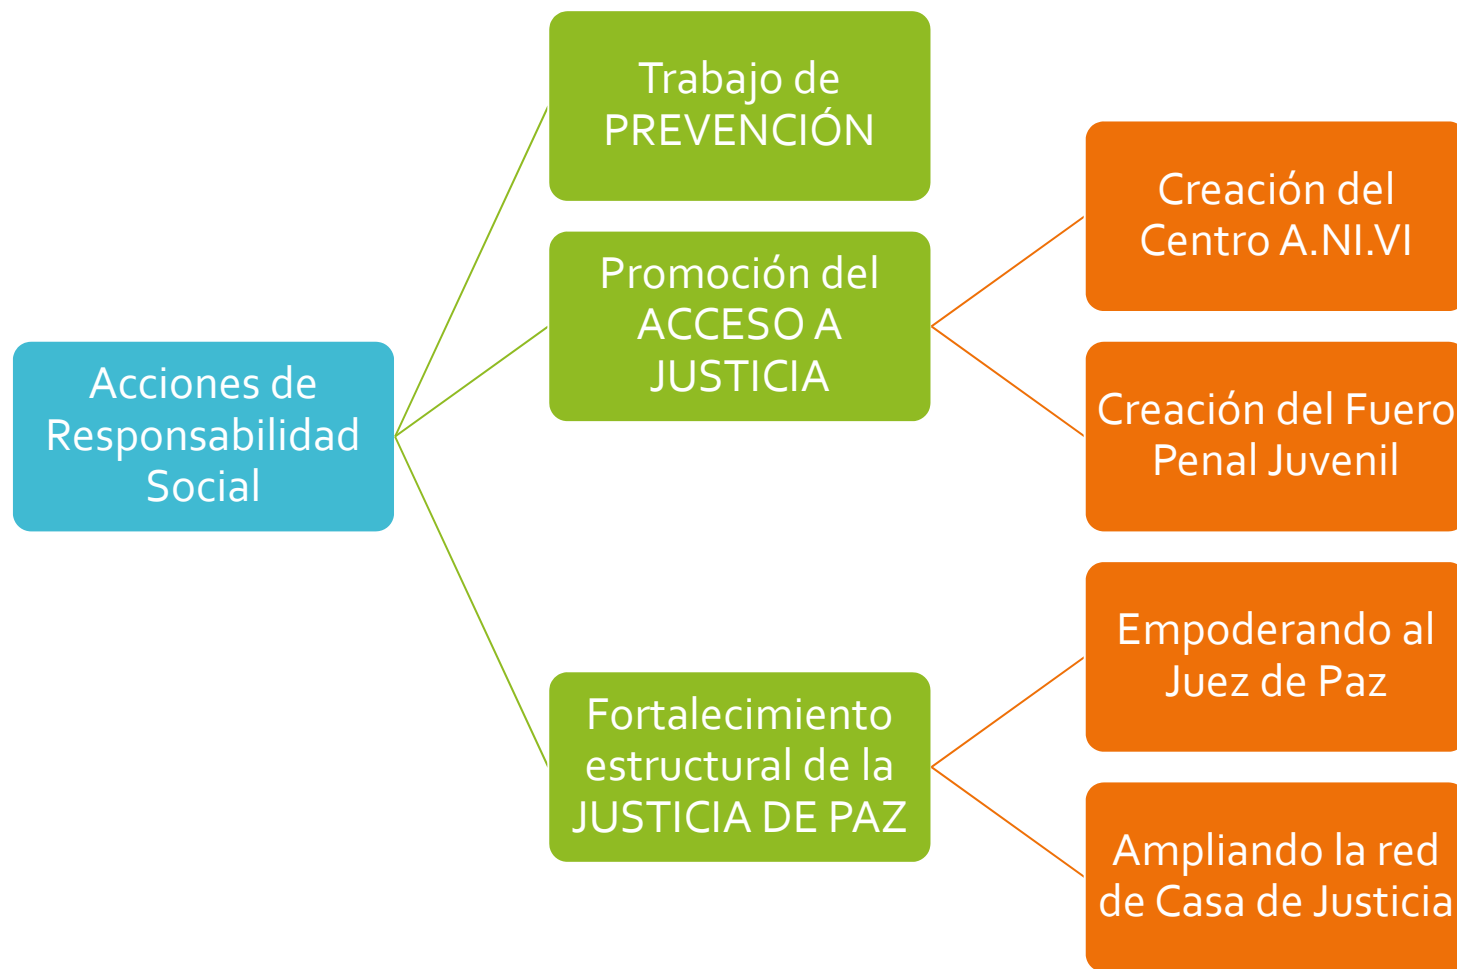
Acciones de Responsabilidad Social

Trabajo de PREVENCIÓN

Promoción del ACCESO A JUSTICIA

Creación del Centro A.NI.VI

Creación del Fuero Penal Juvenil

Fortalecimiento estructural de la JUSTICIA DE PAZ

Empoderando al Juez de Paz

Ampliando la red de Casa de Justicia